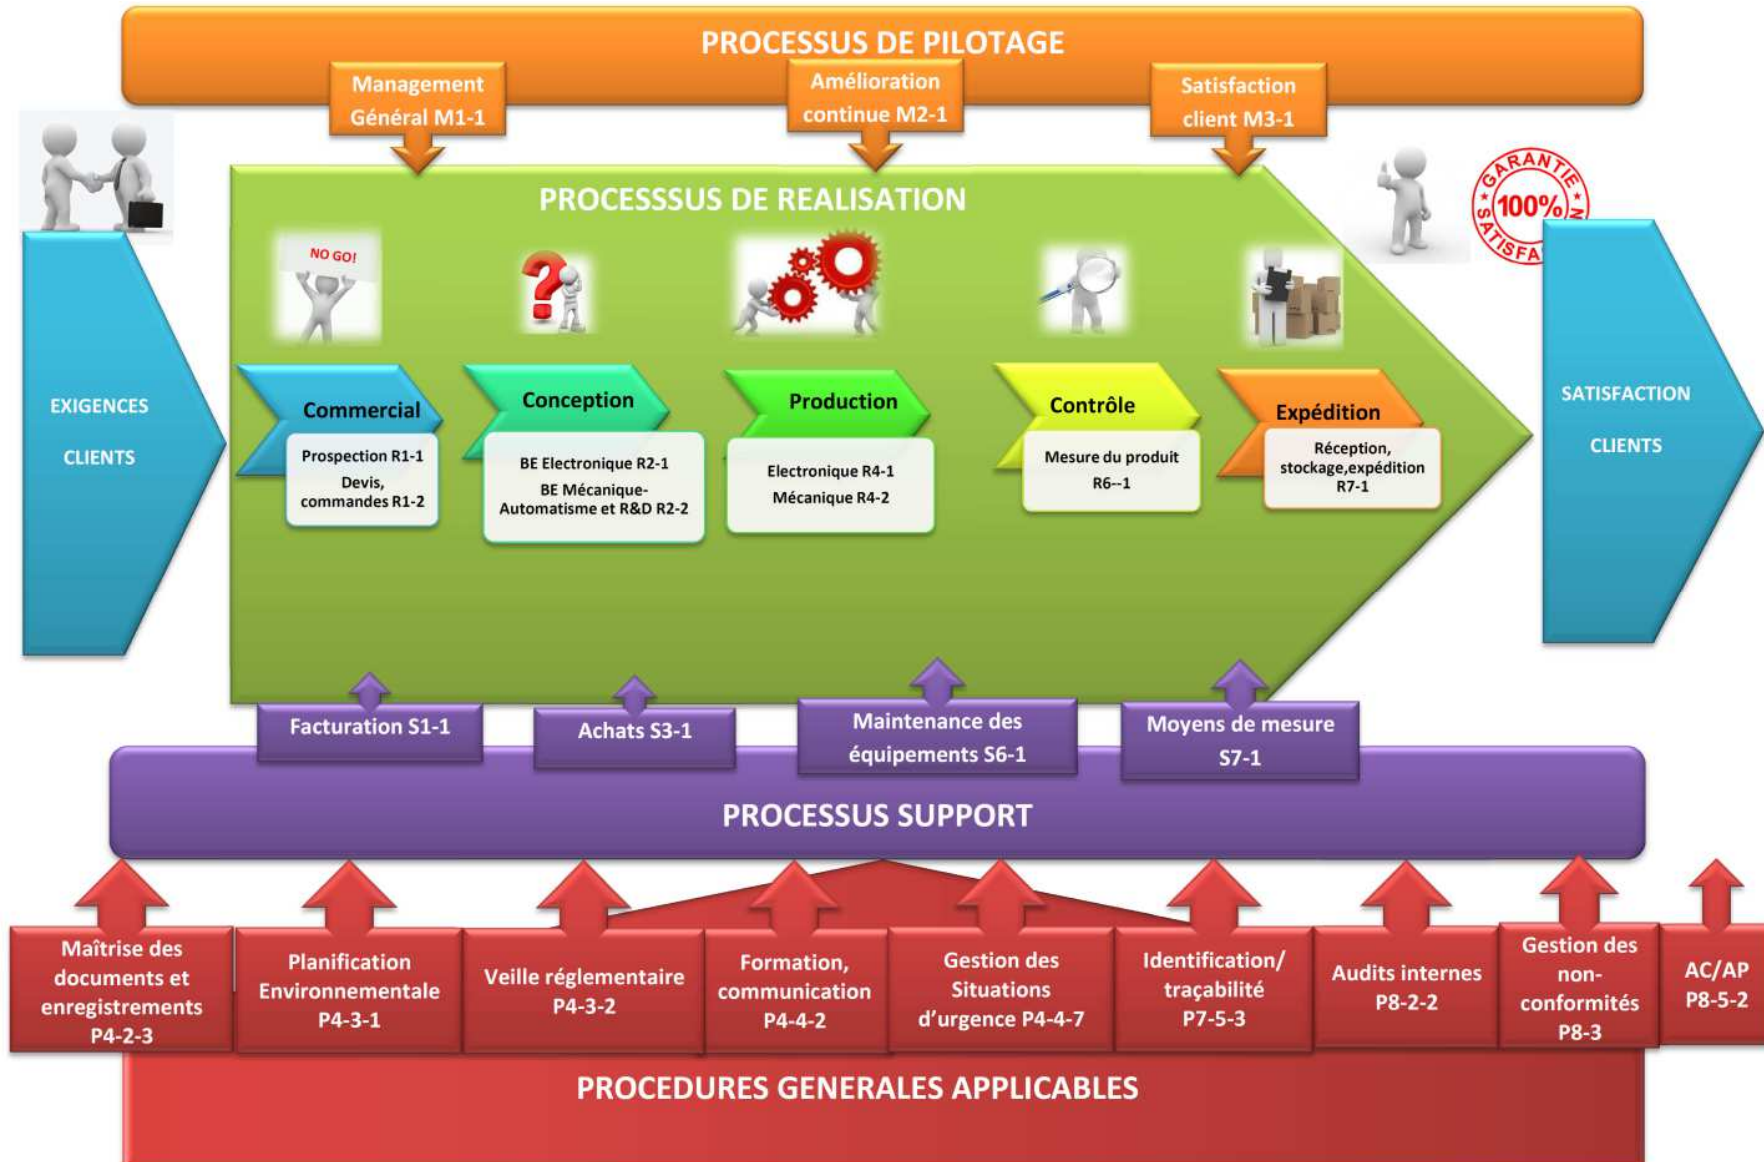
PROCESSUS DE PILOTAGE

Management Général M1-1

Amélioration continue M2-1

Satisfaction client M3-1

EXIGENCES CLIENTS

PROCESSSUS DE REALISATION

NO GO!

GARANTIE 100% SATISFA

Commercial
Prospection R1-1
Devis, commandes R1-2

Conception
BE Electronique R2-1
BE Mécanique-Automatisme et R&D R2-2

Production
Electronique R4-1
Mécanique R4-2

Contrôle
Mesure du produit R6--1

Expédition
Réception, stockage,expédition R7-1

SATISFACTION CLIENTS

Facturation S1-1

Achats S3-1

Maintenance des équipements S6-1

Moyens de mesure S7-1

PROCESSUS SUPPORT

Maîtrise des documents et enregistrements P4-2-3

Planification Environnementale P4-3-1

Veille réglementaire P4-3-2

Formation, communication P4-4-2

Gestion des Situations d'urgence P4-4-7

Identification/ traçabilité P7-5-3

Audits internes P8-2-2

Gestion des non-conformités P8-3

AC/AP P8-5-2

PROCEDURES GENERALES APPLICABLES